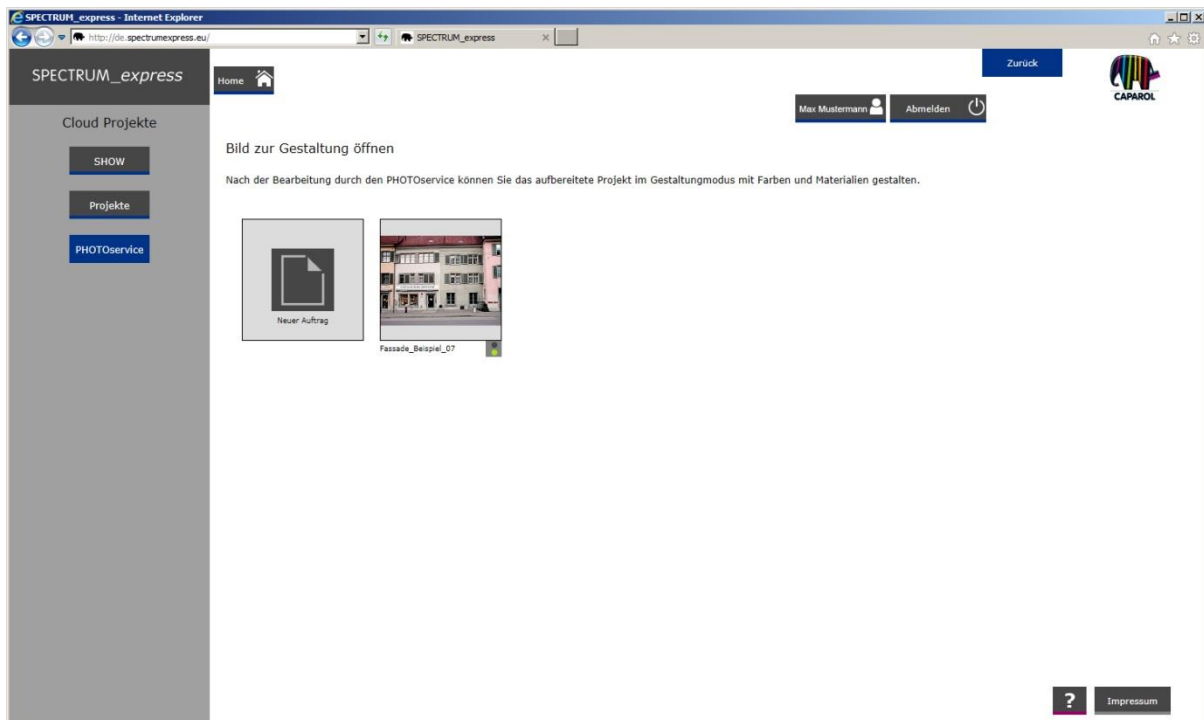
SPECTRUM_express - Internet Explorer
http://de.spectrumexpress.eu/
SPECTRUM_express

SPECTRUM_express
Home
Zurück
CAPAROL
Max Mustermann
Abmelden

Cloud Projekte
SHOW
Projekte
PHOTOservice

Bild zur Gestaltung öffnen

Nach der Bearbeitung durch den PHOTOservice können Sie das aufbereitete Projekt im Gestaltungmodus mit Farben und Materialien gestalten.

Neuer Auftrag
Fassade_Beispiel_07

?
Impressum